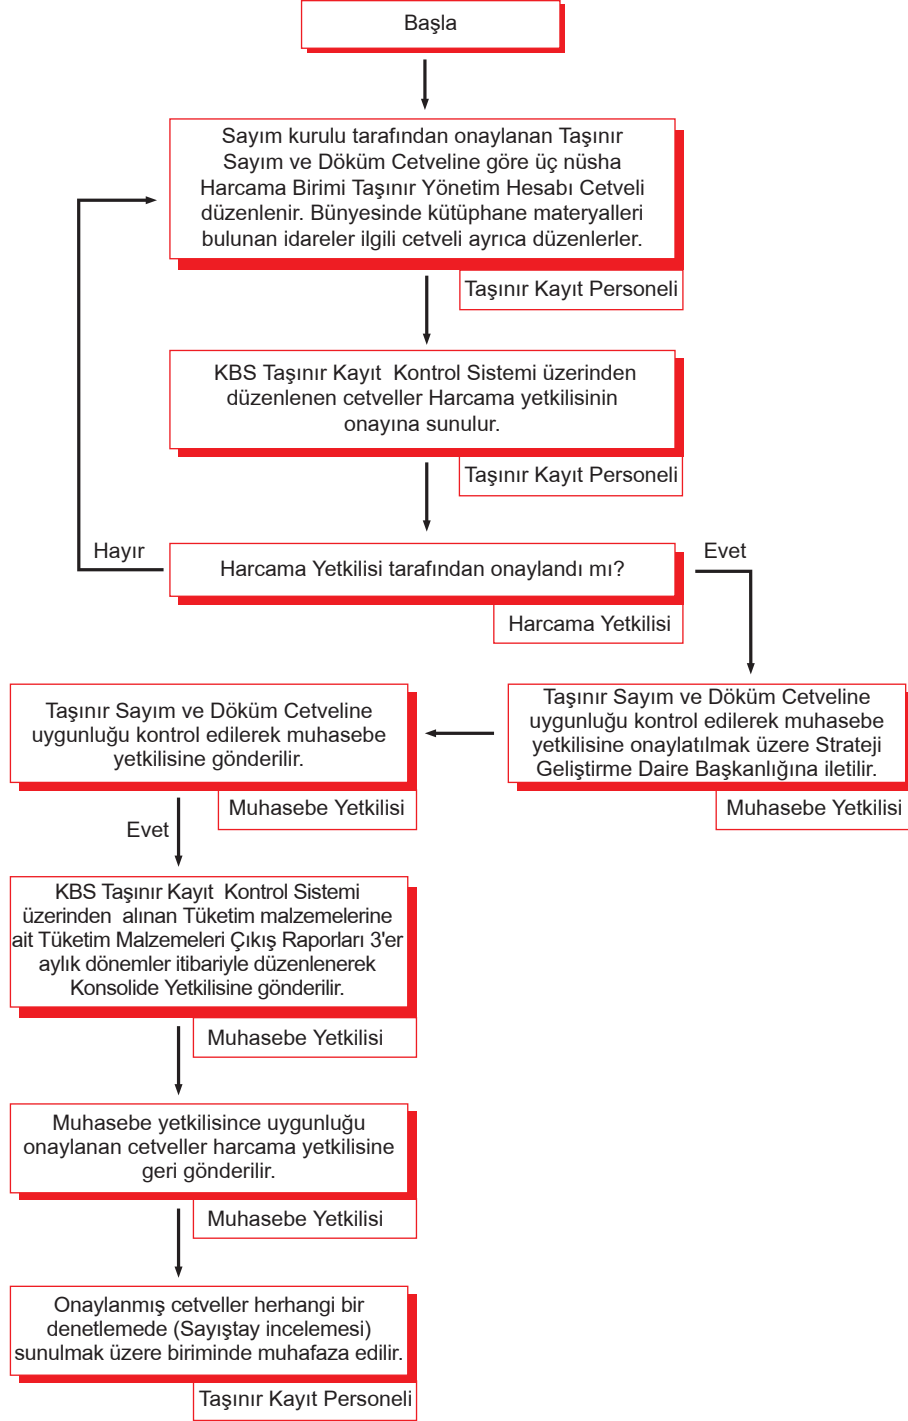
Başla

Sayım kurulu tarafından onaylanan Taşınır Sayım ve Döküm Cetveline göre üç nüsha Harcama Birimi Taşınır Yönetim Hesabı Cetveli düzenlenir. Bünyesinde kütüphane materyalleri bulunan idareler ilgili cetveli ayrıca düzenlerler.

Taşınır Kayıt Personeli

KBS Taşınır Kayıt Kontrol Sistemi üzerinden düzenlenen cetveller Harcama yetkilisinin onayına sunulur.

Taşınır Kayıt Personeli

Hayır

Harcama Yetkilisi tarafından onaylandı mı?

Evet

Harcama Yetkilisi

Taşınır Sayım ve Döküm Cetveline uygunluğu kontrol edilerek muhasebe yetkilisine gönderilir.

Muhasebe Yetkilisi

Taşınır Sayım ve Döküm Cetveline uygunluğu kontrol edilerek muhasebe yetkilisine onaylatılmak üzere Strateji Geliştirme Daire Başkanlığına iletilir.

Muhasebe Yetkilisi

Evet

KBS Taşınır Kayıt Kontrol Sistemi üzerinden alınan Tüketim malzemelerine ait Tüketim Malzemeleri Çıkış Raporları 3'er aylık dönemler itibariyle düzenlenerek Konsolide Yetkilisine gönderilir.

Muhasebe Yetkilisi

Muhasebe yetkilisince uygunluğu onaylanan cetveller harcama yetkilisine geri gönderilir.

Muhasebe Yetkilisi

Onaylanmış cetveller herhangi bir denetlemede (Sayıştay incelemesi) sunulmak üzere biriminde muhafaza edilir.

Taşınır Kayıt Personeli